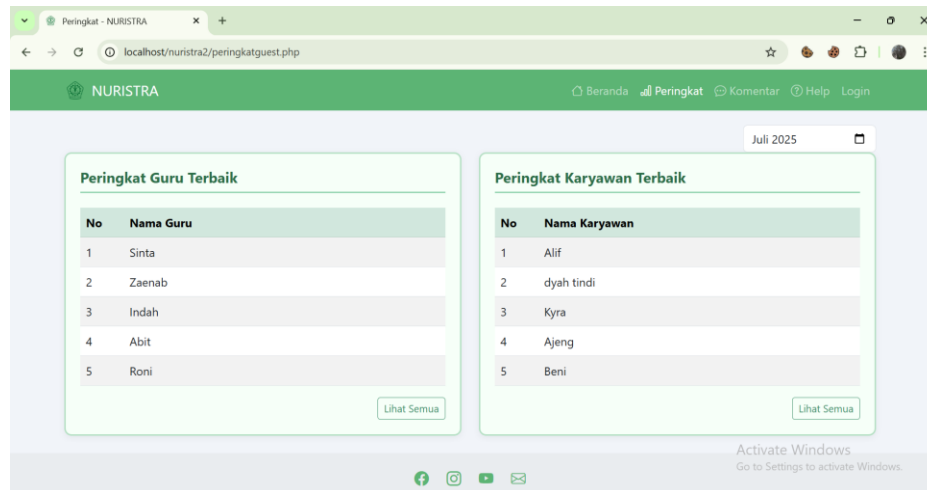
Peringkat - NURISTRA

localhost/nuristra2/peringkatguest.php

NURISTRA

Beranda Peringkat Komentar Help Login

Juli 2025

Peringkat Guru Terbaik

| No | Nama Guru |
|---|---|
| 1 | Sinta |
| 2 | Zaenab |
| 3 | Indah |
| 4 | Abit |
| 5 | Roni |

Lihat Semua

Peringkat Karyawan Terbaik

| No | Nama Karyawan |
|---|---|
| 1 | Alif |
| 2 | dyah tindi |
| 3 | Kyra |
| 4 | Ajeng |
| 5 | Beni |

Lihat Semua

Activate Windows
Go to Settings to activate Windows.